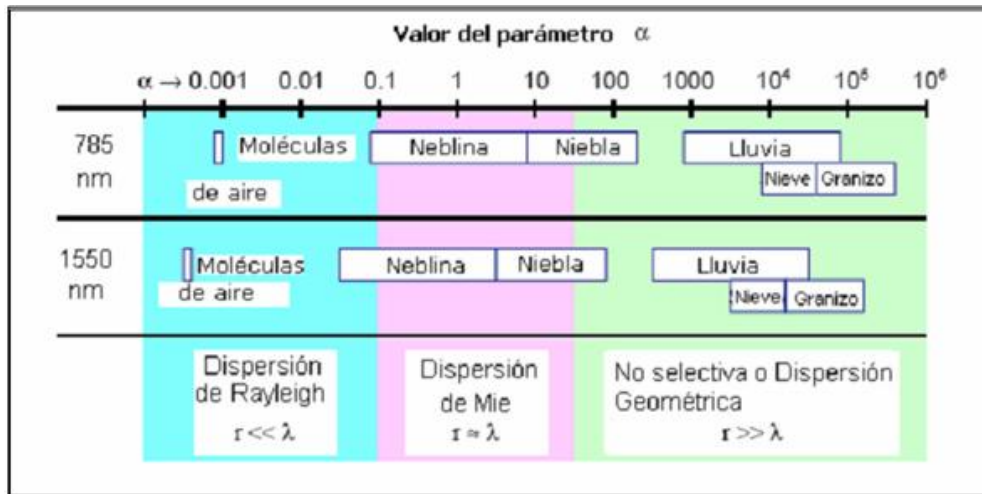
Valor del parámetro $\alpha$

$\alpha \rightarrow 0.001$ 0.01 0.1 1 10 100 1000 $10^4$ $10^5$ $10^6$

785 nm Moléculas de aire Neblina Niebla Lluvia Nieve Granizo

1550 nm Moléculas de aire Neblina Niebla Lluvia Nieve Granizo

Dispersión de Rayleigh $r << \lambda$

Dispersión de Mie $r \approx \lambda$

No selectiva o Dispersión Geométrica $r >> \lambda$